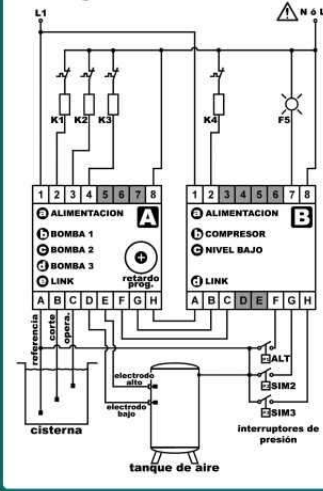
L1

N ó L

K1 K2 K3

K4

F5

1 2 3 4 5 6 7 8

a ALIMENTACION
b BOMBA 1
c BOMBA 2
d BOMBA 3
e LINK

A

retardo prog.

A B C D E F G H

1 2 3 4 5 6 7 8

a ALIMENTACION
b COMPRESOR
c NIVEL BAJO

B

d LINK

A B C D E F G H

referencia
corte
opera.

cisterna

electrodo alto
electrodo bajo

tanque de aire

ALT
SIM2
SIM3

interruptores de presión